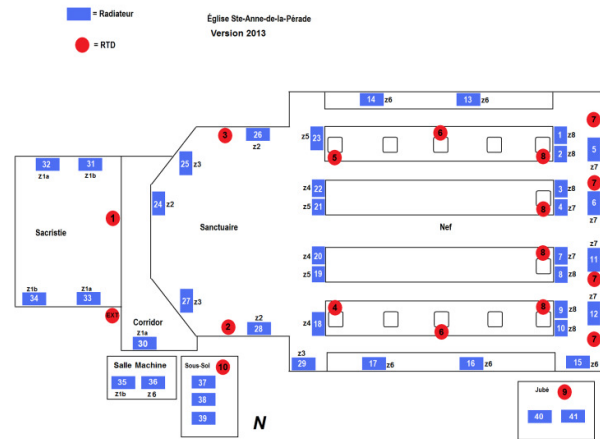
= Radiateur

= RTD

Église Ste-Anne-de-la-Pérade
Version 2013

14 z6
13 z6
7
3
26 z2
z5 23
6
1 z8
5
5
8
2 z8
z7
32
31
z1a
z1b
25 z3
z4 22
3 z8
7
Sacristie
1
24 z2
Sanctuaire
z5 21
8
4 z7
6
z7
Nef
z4 20
8
7 z7
11
z7
z5 19
8 z8
7
z1b
z1a
34
33
27 z3
z7
z4 18
4
8
9 z8
12
EX1
Corridor
z1a
2
z2
28
6
10 z8
7
30
z3
29
17 z6
16 z6
15 z6
Salle Machine
35
36
z1b
z6
Sous-Sol
10
37
38
39
Jubé
9
40
41
N